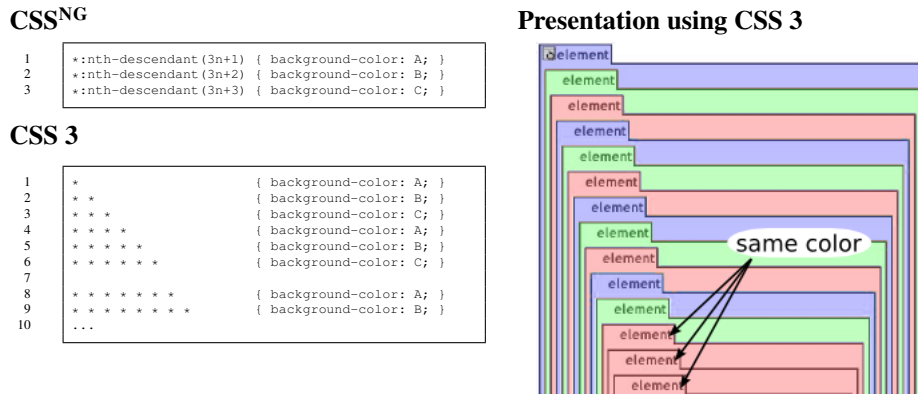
CSS$^{NG}$

1 *:nth-descendant(3n+1) { background-color: A; }
2 *:nth-descendant(3n+2) { background-color: B; }
3 *:nth-descendant(3n+3) { background-color: C; }

CSS 3

1 * { background-color: A; }
2 * * { background-color: B; }
3 * * * { background-color: C; }
4 * * * * { background-color: A; }
5 * * * * * { background-color: B; }
6 * * * * * * { background-color: C; }
7
8 * * * * * * * { background-color: A; }
9 * * * * * * * * { background-color: B; }
10 ...

Presentation using CSS 3

element
element
element
element
element
element
element
element
element
element
element
element
element
element
same color